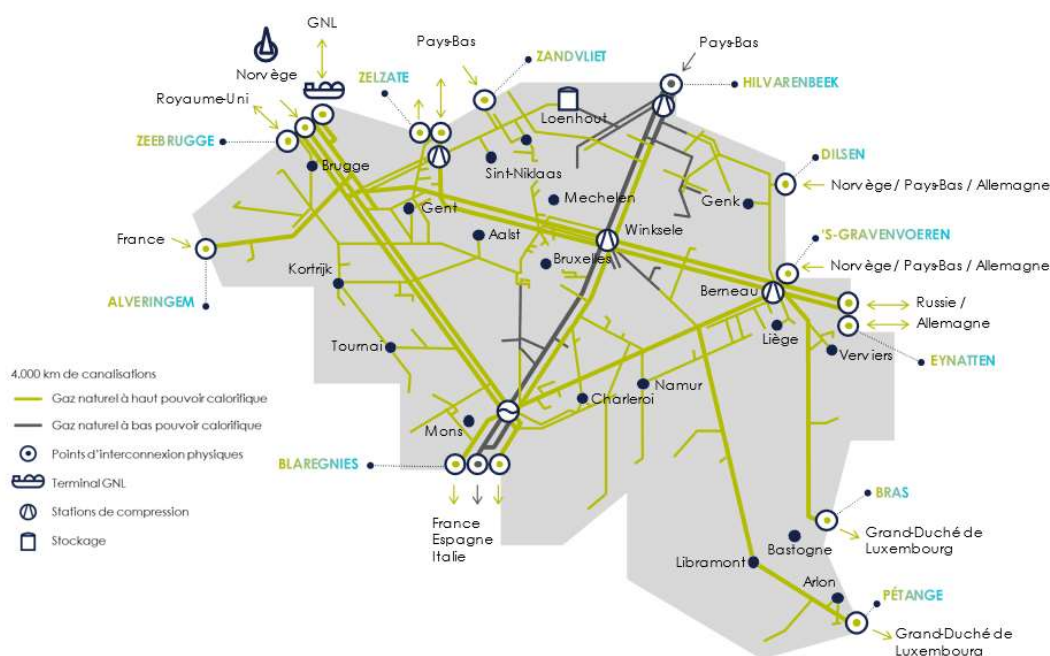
GNL
Norvège
Royaume-Uni
ZEEBRUGGE
Pays-Bas
ZELZATE
ZANDVLIET
Pays-Bas
HILVARENBEEK
Loenhout
Brugge
Sint-Niklaas
Gent
Mechelen
DILSEN
Norvège / Pays-Bas / Allemagne
Genk
France
Aalst
Winksele
'S-GRAVENVOEREN
Norvège / Pays-Bas / Allemagne
Bruxelles
Kortrijk
ALVERINGEM
Berneau
Russie /
Allemagne
Liège
Verviers
EYNATTEN
Tournai
4.000 km de canalisations
Gaz naturel à haut pouvoir calorifique
Gaz naturel à bas pouvoir calorifique
Points d'interconnexion physiques
Terminal GNL
Stations de compression
Stockage
Namur
Charleroi
Mons
BLAREGNIES
France
Espagne
Italie
BRAS
Grand-Duché de Luxembourg
Bastogne
Libramont
Arlon
PÉTANGE
Grand-Duché de Luxembourg